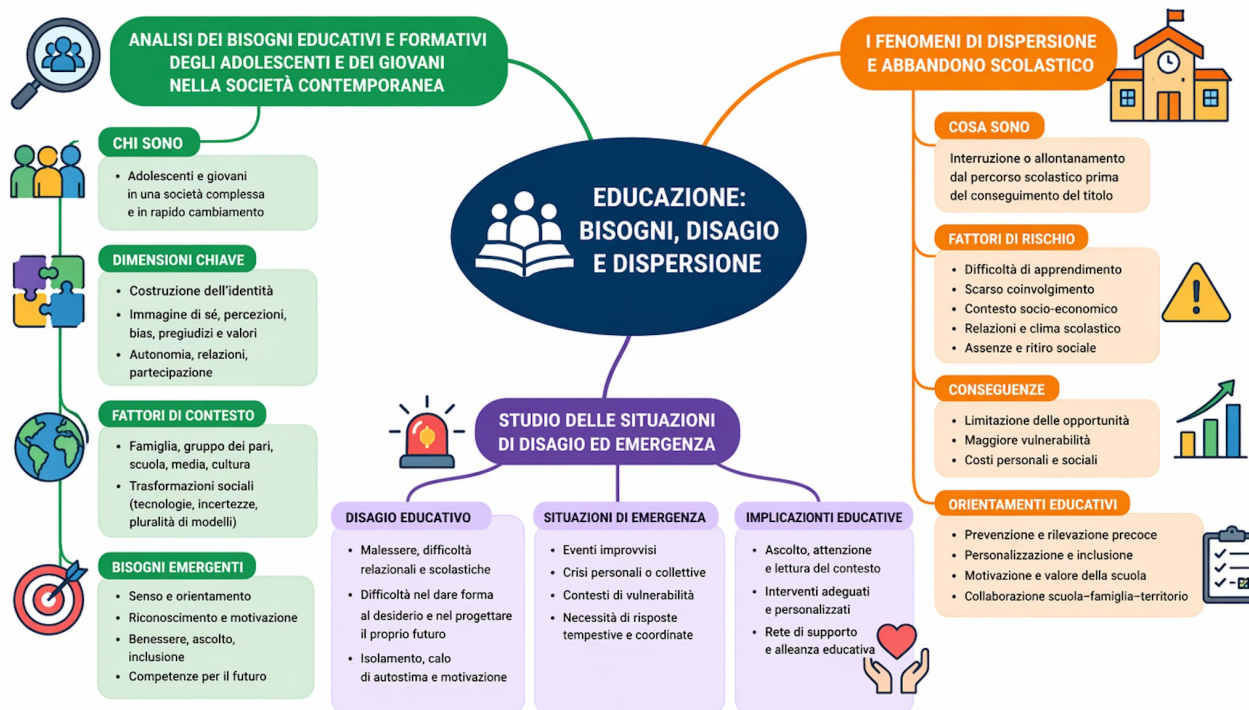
EDUCAZIONE: BISOGNI, DISAGIO E DISPERSIONE

ANALISI DEI BISOGNI EDUCATIVI E FORMATIVI DEGLI ADOLESCENTI E DEI GIOVANI NELLA SOCIETÀ CONTEMPORANEA

CHI SONO
• Adolescenti e giovani in una società complessa e in rapido cambiamento

DIMENSIONI CHIAVE
• Costruzione dell'identità
• Immagine di sé, percezioni, bias, pregiudizi e valori
• Autonomia, relazioni, partecipazione

FATTORI DI CONTESTO
• Famiglia, gruppo dei pari, scuola, media, cultura
• Trasformazioni sociali (tecnologie, incertezze, pluralità di modelli)

BISOGNI EMERGENTI
• Senso e orientamento
• Riconoscimento e motivazione
• Benessere, ascolto, inclusione
• Competenze per il futuro

STUDIO DELLE SITUAZIONI DI DISAGIO ED EMERGENZA

DISAGIO EDUCATIVO
• Malessere, difficoltà relazionali e scolastiche
• Difficoltà nel dare forma al desiderio e nel progettare il proprio futuro
• Isolamento, calo di autostima e motivazione

SITUAZIONI DI EMERGENZA
• Eventi improvvisi
• Crisi personali o collettive
• Contesti di vulnerabilità
• Necessità di risposte tempestive e coordinate

IMPLICAZIONTI EDUCATIVE
• Ascolto, attenzione e lettura del contesto
• Interventi adeguati e personalizzati
• Rete di supporto e alleanza educativa

I FENOMENI DI DISPERSIONE E ABBANDONO SCOLASTICO

COSA SONO
Interruzione o allontanamento dal percorso scolastico prima del conseguimento del titolo

FATTORI DI RISCHIO
• Difficoltà di apprendimento
• Scarso coinvolgimento
• Contesto socio-economico
• Relazioni e clima scolastico
• Assenze e ritiro sociale

CONSEGUENZE
• Limitazione delle opportunità
• Maggiore vulnerabilità
• Costi personali e sociali

ORIENTAMENTI EDUCATIVI
• Prevenzione e rilevazione precoce
• Personalizzazione e inclusione
• Motivazione e valore della scuola
• Collaborazione scuola–famiglia–territorio